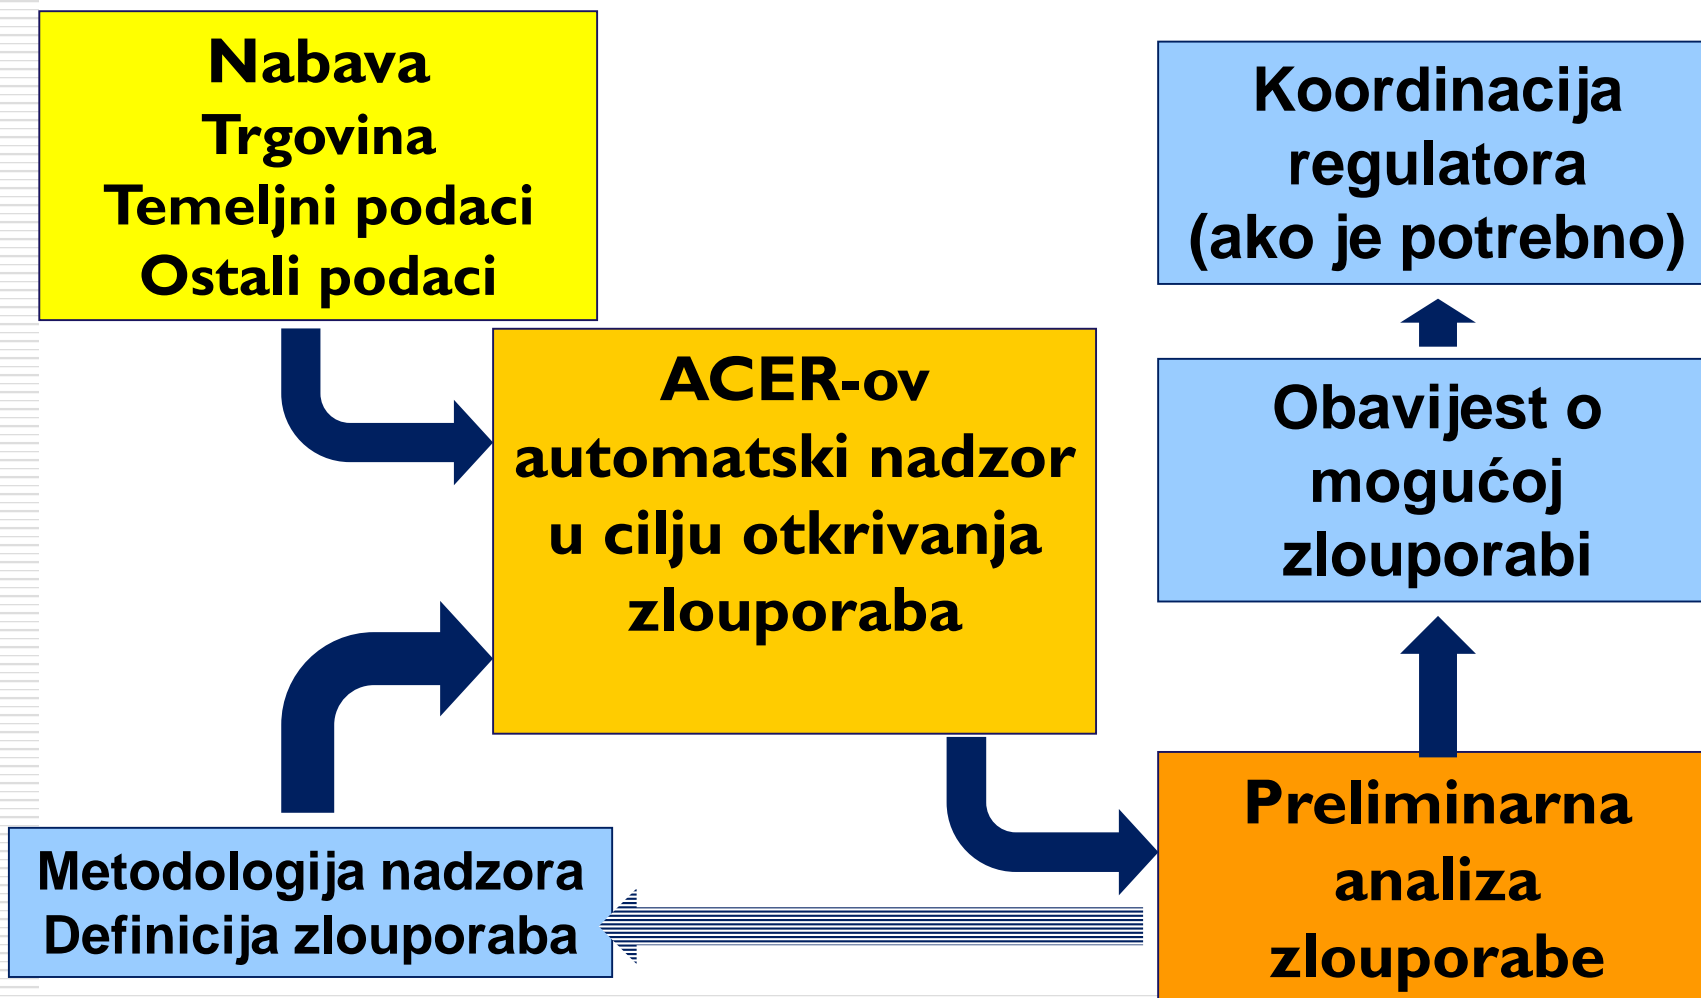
Nabava
Trgovina
Temeljni podaci
Ostali podaci

ACER-ov automatski nadzor u cilju otkrivanja zlouporaba

Koordinacija regulatora (ako je potrebno)

Obavijest o mogućoj zlouporabi

Metodologija nadzora
Definicija zlouporaba

Preliminarna analiza zlouporabe